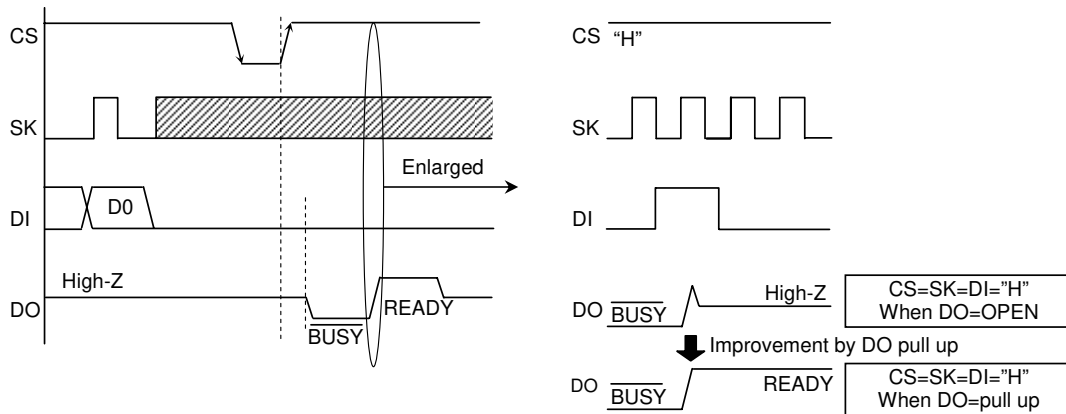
CS

SK

DI

D0

DO

High-Z

$\overline{BUSY}$

READY

Enlarged

CS "H"

SK

DI

DO $\overline{BUSY}$

High-Z

CS=SK=DI="H"
When DO=OPEN

Improvement by DO pull up

DO $\overline{BUSY}$

READY

CS=SK=DI="H"
When DO=pull up